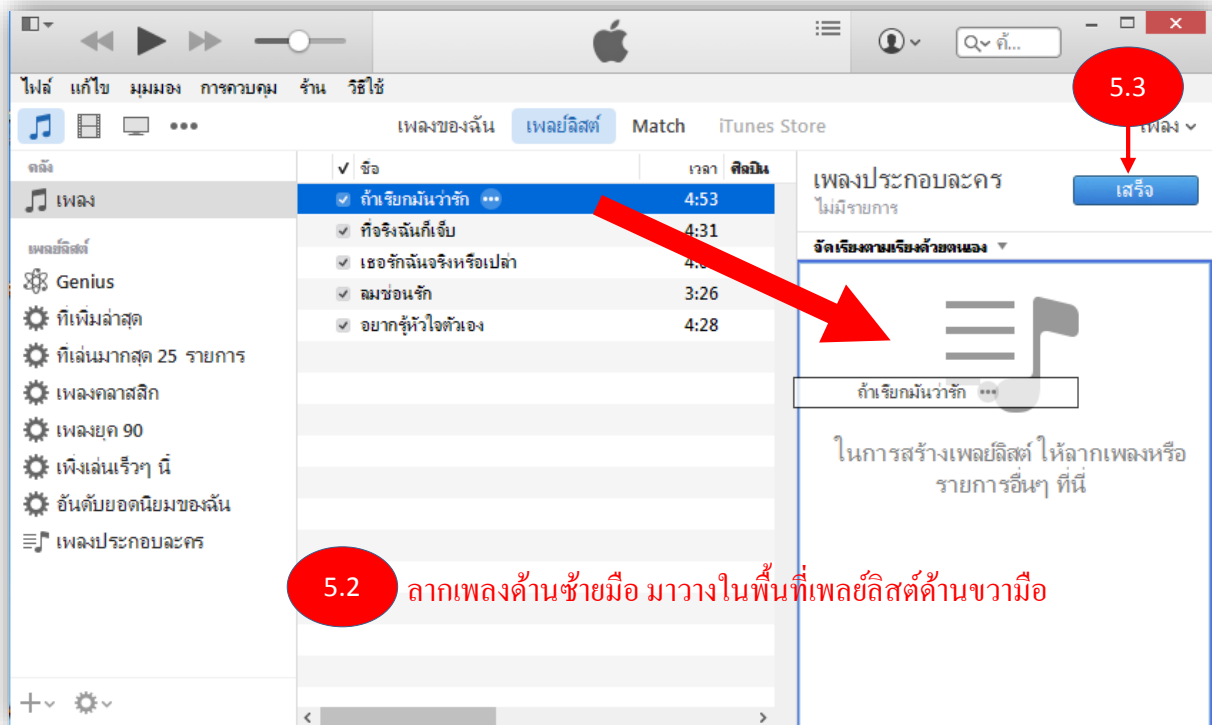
ค้...

ไฟล์ แก้ไข มุมมอง การควบคุม ร้าน วิธีใช้

5.3

เพลงของฉัน เพลย์ลิสต์ Match iTunes Store เพลง

คลัง
เพลง

เพลย์ลิสต์
Genius
ที่เพิ่มล่าสุด
ที่เล่นมากสุด 25 รายการ
เพลงคลาสสิก
เพลงยุค 90
เพิ่งเล่นเร็วๆ นี้
อันดับยอดนิยมของฉัน
เพลงประกอบละคร

| ✓ | ชื่อ | เวลา | ศิลปิน |
|---|---|---|---|
| ✓ | ถ้าเรียกมันว่ารัก | 4:53 | |
| ✓ | ที่จริงฉันก็เจ็บ | 4:31 | |
| ✓ | เธอรักฉันจริงหรือเปล่า | 4:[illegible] | |
| ✓ | ลมซ่อนรัก | 3:26 | |
| ✓ | อยากรู้หัวใจตัวเอง | 4:28 | |

เพลงประกอบละคร
ไม่มีรายการ
เสร็จ

จัดเรียงตามเรียงด้วยตนเอง

ถ้าเรียกมันว่ารัก

ในการสร้างเพลย์ลิสต์ ให้ลากเพลงหรือรายการอื่นๆ ที่นี่

5.2 ลากเพลงด้านซ้ายมือ มาวางในพื้นที่เพลย์ลิสต์ด้านขวามือ